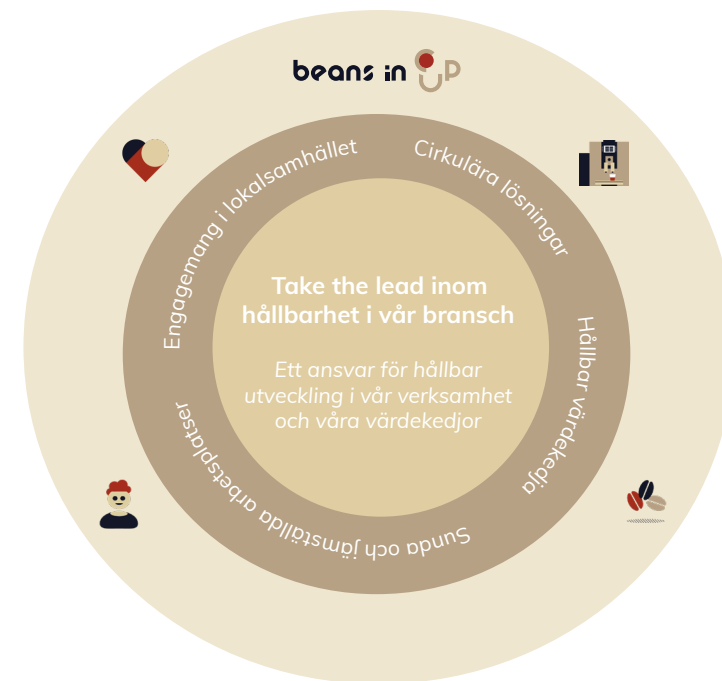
beans in CUP

Engagemang i lokalsamhället

Cirkulära lösningar

Take the lead inom hållbarhet i vår bransch

Ett ansvar för hållbar utveckling i vår verksamhet och våra värdekedjor

Hållbar värdekedja

Sunda och jämställda arbetsplatser